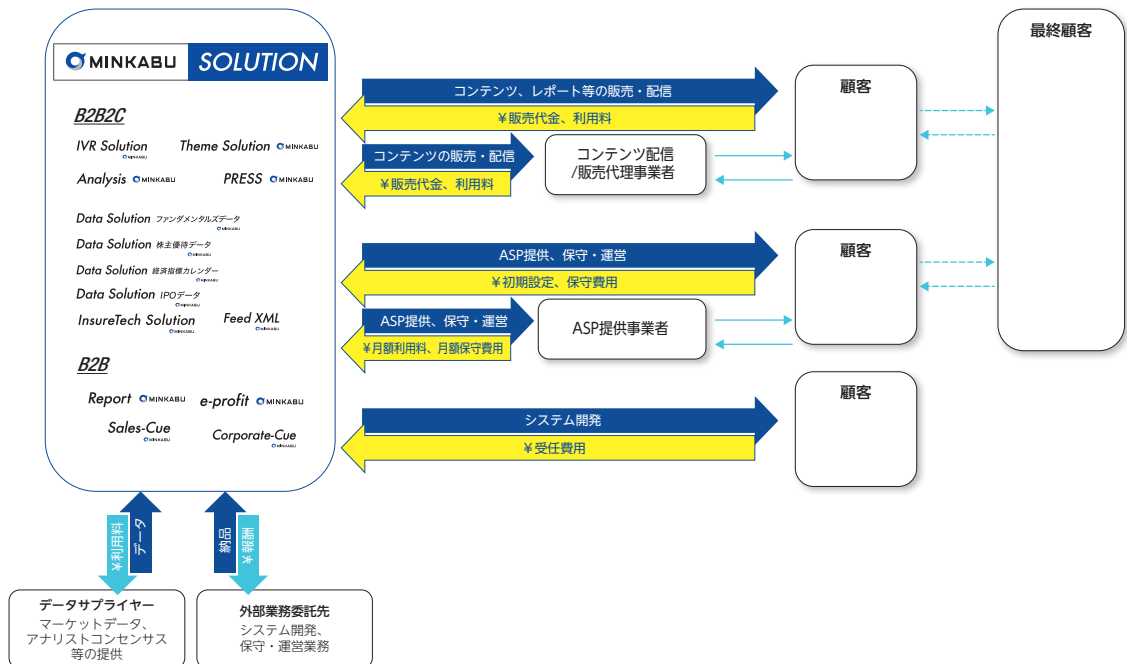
MINKABU SOLUTION

B2B2C

IVR Solution MINKABU
Theme Solution MINKABU
Analysis MINKABU
PRESS MINKABU

Data Solution ファンダメンタルズデータ MINKABU
Data Solution 株主優待データ MINKABU
Data Solution 経済指標カレンダー MINKABU
Data Solution IPOデータ MINKABU
InsureTech Solution MINKABU
Feed XML

B2B

Report MINKABU
e-profit MINKABU
Sales-Cue MINKABU
Corporate-Cue MINKABU

コンテンツ、レポート等の販売・配信
￥販売代金、利用料
コンテンツの販売・配信
￥販売代金、利用料
コンテンツ配信/販売代理事業者
顧客

ASP提供、保守・運営
￥初期設定、保守費用
ASP提供、保守・運営
￥月額利用料、月額保守費用
ASP提供事業者
顧客

システム開発
￥受任費用
顧客

最終顧客

￥利用料
データ
納品
￥報酬

データサプライヤー
マーケットデータ、アナリストコンセンサス等の提供

外部業務委託先
システム開発、保守・運営業務